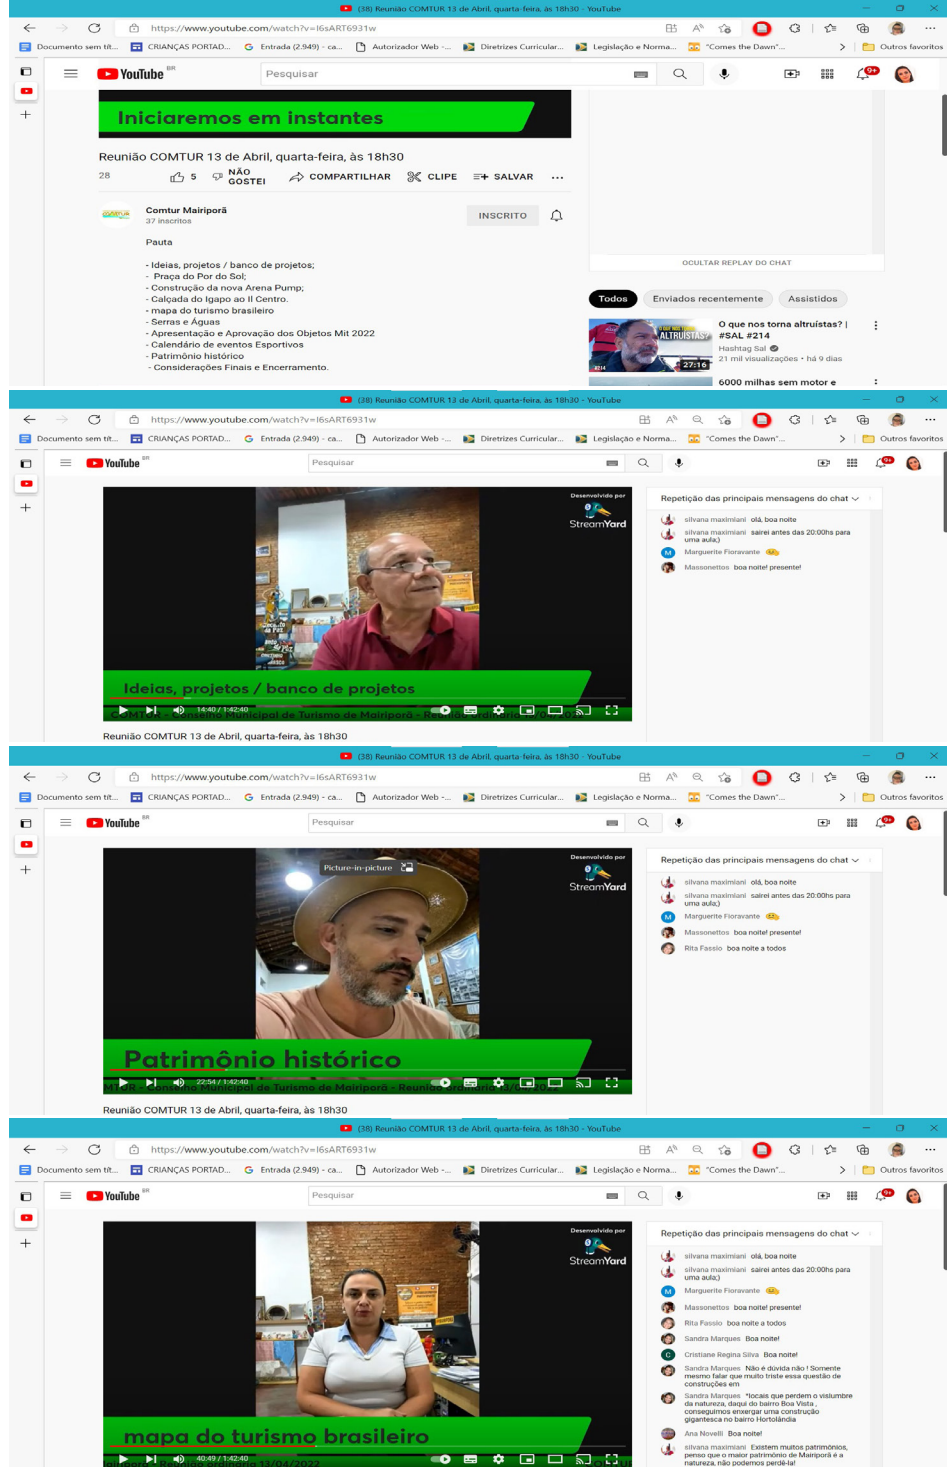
(38) Reunião COMTUR 13 de Abril, quarta-feira, às 18h30 - YouTube

https://www.youtube.com/watch?v=I6sART6931w

Documento sem tít... CRIANÇAS PORTAD... Entrada (2.949) - ca... Autorizador Web -... Diretrizes Curricular... Legislação e Norma... "Comes the Dawn"... Outros favoritos

YouTube BR Pesquisar

Iniciaremos em instantes

Reunião COMTUR 13 de Abril, quarta-feira, às 18h30

28 5 NÃO GOSTEI COMPARTILHAR CLIPE SALVAR

Comtur Mairiporã
37 inscritos

INSCRITO

Pauta

- Ideias, projetos / banco de projetos;
- Praça do Por do Sol;
- Construção da nova Arena Pump;
- Calçada do Igapo ao II Centro.
- mapa do turismo brasileiro
- Serras e Águas
- Apresentação e Aprovação dos Objetos Mit 2022
- Calendário de eventos Esportivos
- Patrimônio histórico
- Considerações Finais e Encerramento.

OCULTAR REPLAY DO CHAT

Todos Enviados recentemente Assistidos

O que nos torna altruístas? | #SAL #214
Hashtag Sal
21 mil visualizações • há 9 dias
27:16

6000 milhas sem motor e

(38) Reunião COMTUR 13 de Abril, quarta-feira, às 18h30 - YouTube

Desenvolvido por StreamYard

Ideias, projetos / banco de projetos

COMTUR - Conselho Municipal de Turismo de Mairiporã - Reunião ordinária

14:40 / 1:42:40

Reunião COMTUR 13 de Abril, quarta-feira, às 18h30

Repetição das principais mensagens do chat

silvana maximiani olá, boa noite
silvana maximiani sairei antes das 20:00hs para uma aula:)
Marguerite Fioravante
Massonettos boa noite! presente!

(38) Reunião COMTUR 13 de Abril, quarta-feira, às 18h30 - YouTube

Picture-in-picture

Desenvolvido por StreamYard

Patrimônio histórico

MTUR - Conselho Municipal de Turismo de Mairiporã - Reunião ordinária 13/04/20

22:54 / 1:42:40

Reunião COMTUR 13 de Abril, quarta-feira, às 18h30

Repetição das principais mensagens do chat

silvana maximiani olá, boa noite
silvana maximiani sairei antes das 20:00hs para uma aula:)
Marguerite Fioravante
Massonettos boa noite! presente!
Rita Fassio boa noite a todos

(38) Reunião COMTUR 13 de Abril, quarta-feira, às 18h30 - YouTube

Desenvolvido por StreamYard

mapa do turismo brasileiro

13/04/2022

40:49 / 1:42:40

Repetição das principais mensagens do chat

silvana maximiani olá, boa noite
silvana maximiani sairei antes das 20:00hs para uma aula:)
Marguerite Fioravante
Massonettos boa noite! presente!
Rita Fassio boa noite a todos
Sandra Marques Boa noite!
Cristiane Regina Silva Boa noite!
Sandra Marques Não é dúvida não ! Somente mesmo falar que muito triste essa questão de construções em
Sandra Marques *locais que perdem o vislumbre da natureza, daqui do bairro Boa Vista , conseguimos enxergar uma construção gigantesca no bairro Hortolândia
Ana Novelli Boa noite!
silvana maximiani Existem muitos patrimônios, penso que o maior patrimônio de Mairiporã é a natureza, não podemos perdê-la!